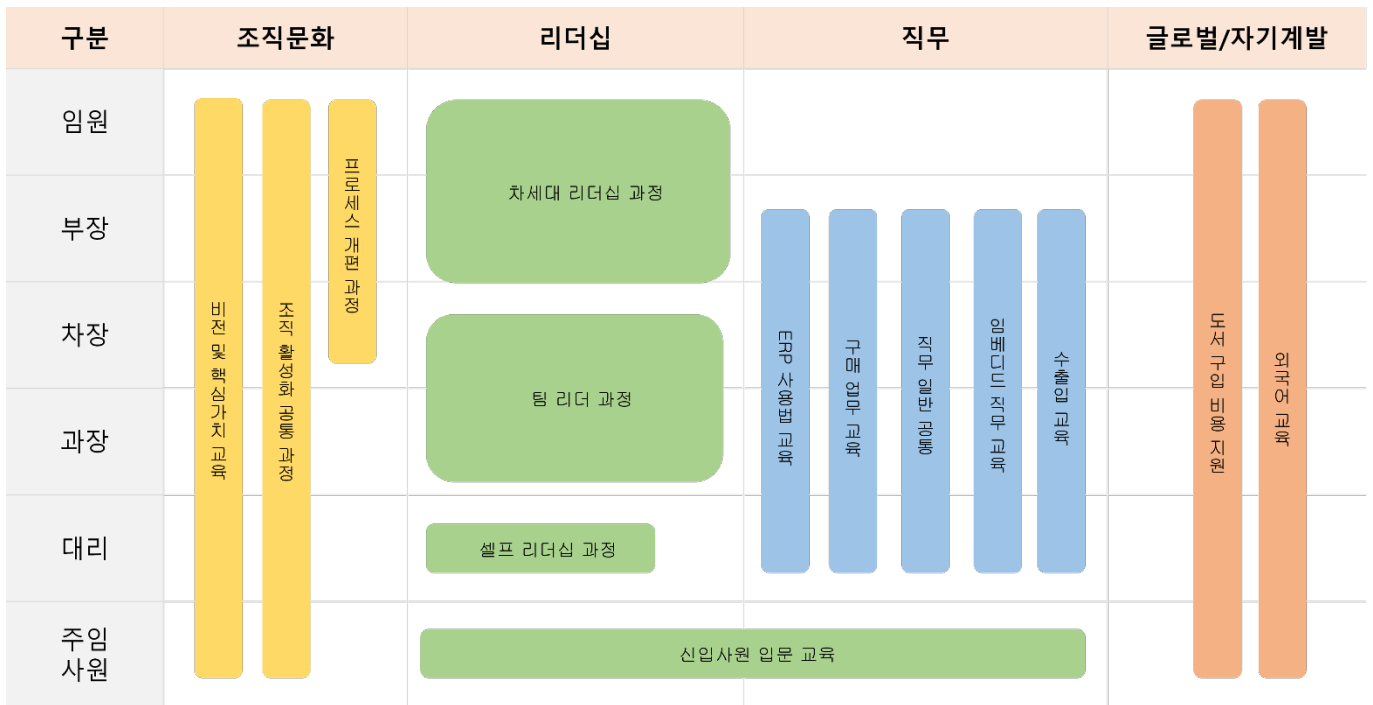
| 구분 | 조직문화 | 리더십 | 직무 | 글로벌/자기계발 |
|---|---|---|---|---|
| 임원 | | | | |
| 부장 | | | | |
| 차장 | | | | |
| 과장 | | | | |
| 대리 | | | | |
| 주임 사원 | | | | |

비전 및 핵심가치 교육

조직 활성화 공통 과정

프로세스 개편 과정

차세대 리더십 과정

팀 리더 과정

셀프 리더십 과정

신입사원 입문 교육

ERP 사용법 교육

구매 업무 교육

직무 일반 공통

임베디드 직무 교육

수출입 교육

도서 구입 비용 지원

외국어 교육